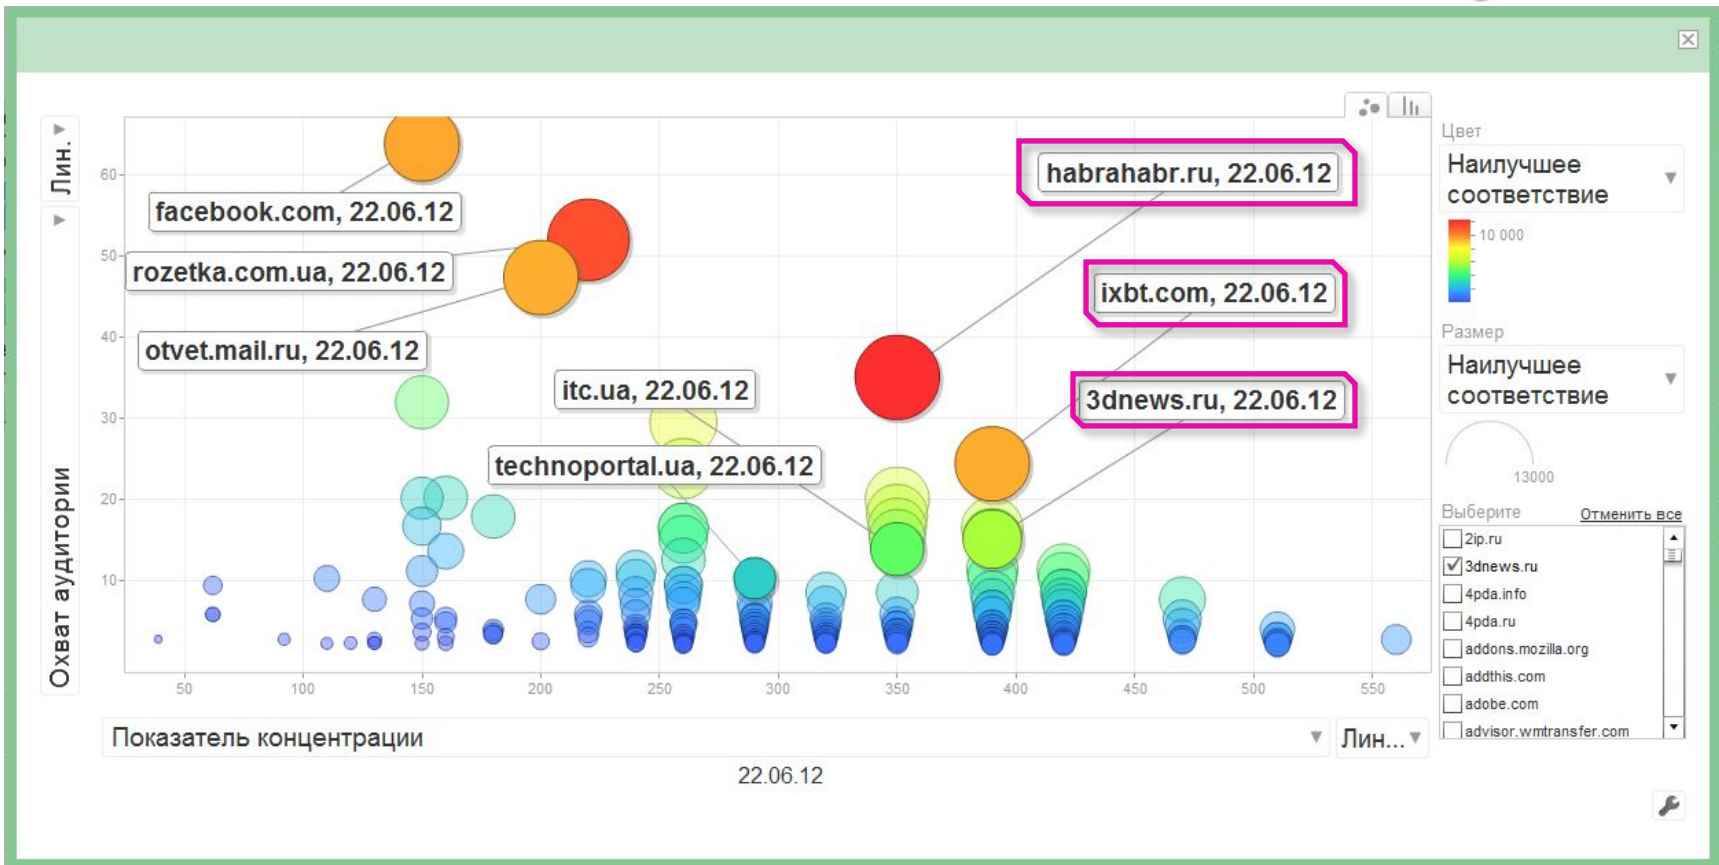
Лин.

Охват аудитории

60
50
40
30
20
10

facebook.com, 22.06.12
rozetka.com.ua, 22.06.12
otvet.mail.ru, 22.06.12
itc.ua, 22.06.12
technoportal.ua, 22.06.12
habrahabr.ru, 22.06.12
ixbt.com, 22.06.12
3dnews.ru, 22.06.12

50 100 150 200 250 300 350 400 450 500 550

Показатель концентрации

Лин...

22.06.12

Цвет

Наилучшее соответствие

10 000

Размер

Наилучшее соответствие

13000

Выберите

Отменить все

2ip.ru
3dnews.ru
4pda.info
4pda.ru
addons.mozilla.org
addthis.com
adobe.com
advisor.wmtransfer.com